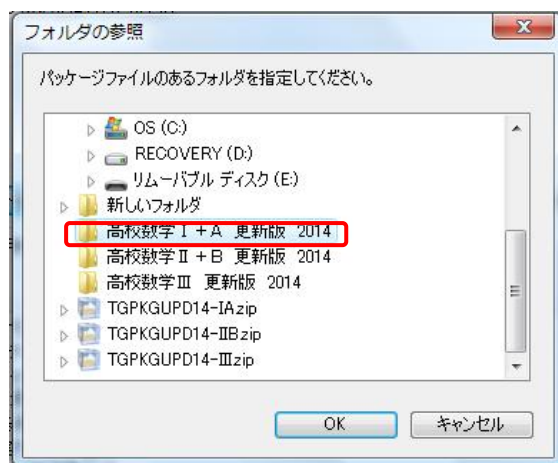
フォルダの参照

パッケージファイルのあるフォルダを指定してください。

OS (C:)
RECOVERY (D:)
リムーバブル ディスク (E:)
新しいフォルダ
高校数学Ⅰ＋A 更新版 2014
高校数学Ⅱ＋B 更新版 2014
高校数学Ⅲ 更新版 2014
TGPKGUPD14-IAzip
TGPKGUPD14-IIBzip
TGPKGUPD14-IIIzip

OK
キャンセル